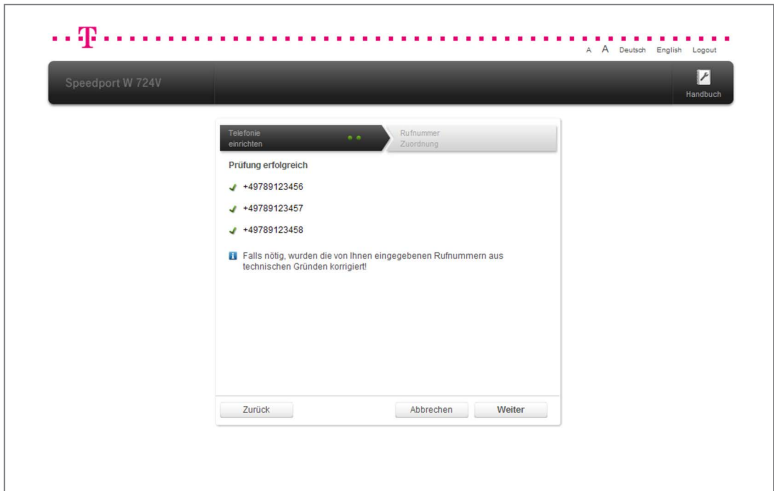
T

A A Deutsch English Logout

Speedport W 724V

Handbuch

Telefonie einrichten

Rufnummer Zuordnung

Prüfung erfolgreich

+49789123456

+49789123457

+49789123458

Falls nötig, wurden die von Ihnen eingegebenen Rufnummern aus technischen Gründen korrigiert!

Zurück

Abbrechen

Weiter